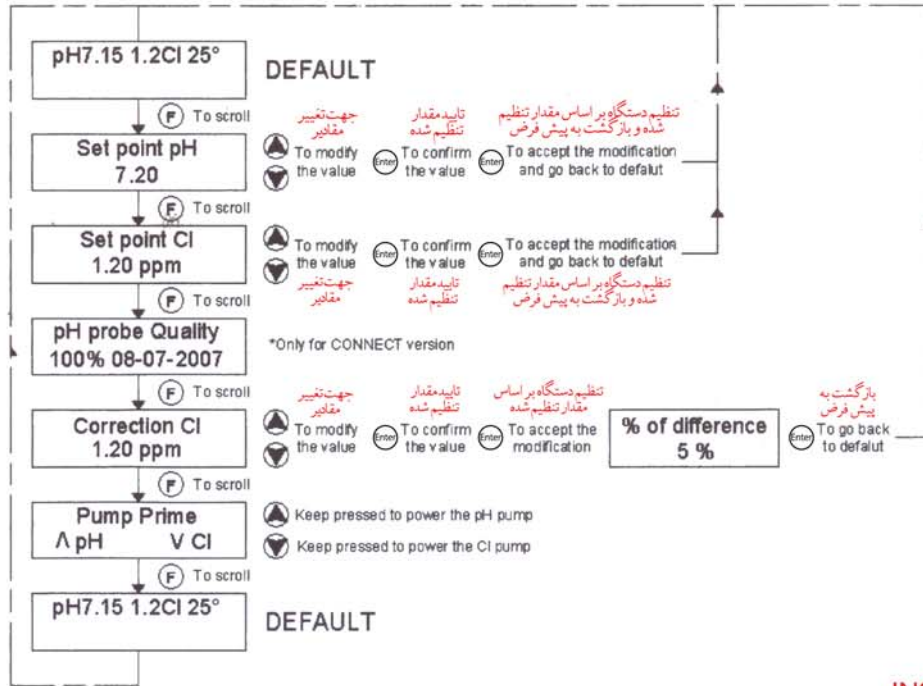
pH7.15 1.2Cl 25°

DEFAULT

F To scroll

Set point pH
7.20

جهت تغییر مقادیر
To modify the value

تایید مقدار تنظیم شده
Enter To confirm the value

تنظیم دستگاه بر اساس مقدار تنظیم شده و بازگشت به پیش فرض
Enter To accept the modification and go back to defalut

F To scroll

Set point Cl
1.20 ppm

To modify the value
جهت تغییر مقادیر

Enter To confirm the value
تایید مقدار تنظیم شده

Enter To accept the modification and go back to defalut
تنظیم دستگاه بر اساس مقدار تنظیم شده و بازگشت به پیش فرض

F To scroll

pH probe Quality
100% 08-07-2007

*Only for CONNECT version

F To scroll

Correction Cl
1.20 ppm

جهت تغییر مقادیر
To modify the value

تایید مقدار تنظیم شده
Enter To confirm the value

تنظیم دستگاه بر اساس مقدار تنظیم شده
Enter To accept the modification

% of difference
5 %

بازگشت به پیش فرض
Enter To go back to defalut

F To scroll

Pump Prime
Λ pH V Cl

Keep pressed to power the pH pump
Keep pressed to power the Cl pump

F To scroll

pH7.15 1.2Cl 25°

DEFAULT

IN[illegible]